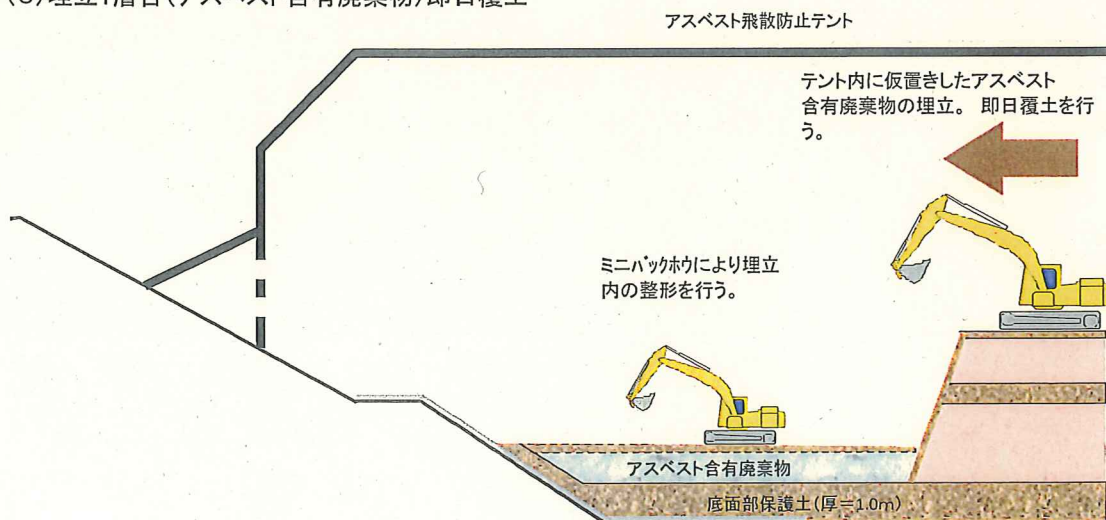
(③)埋立1層目(アスベスト含有廃棄物)即日覆土

アスベスト飛散防止テント

テント内に仮置きしたアスベスト含有廃棄物の埋立。 即日覆土を行う。

ミニバックホウにより埋立内の整形を行う。

アスベスト含有廃棄物

底面部保護土(厚=1.0m)